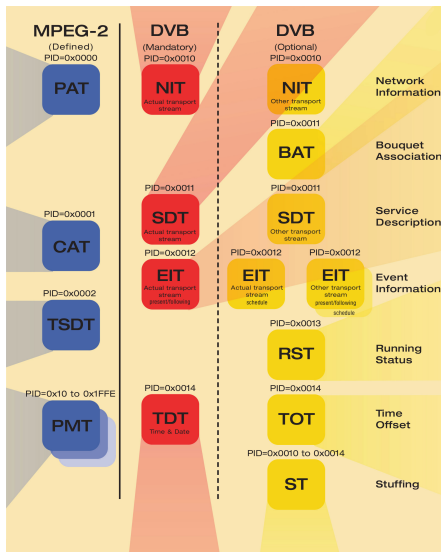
MPEG-2
(Defined)

DVB
(Mandatory)

DVB
(Optional)

PID=0x0000
PAT

PID=0x0010
NIT
Actual transport stream

PID=0x0010
NIT
Other transport stream

Network Information

PID=0x0011
BAT

Bouquet Association

PID=0x0001
CAT

PID=0x0011
SDT
Actual transport stream

PID=0x0011
SDT
Other transport stream

Service Description

PID=0x0012
EIT
Actual transport stream
present/following

PID=0x0012
EIT
Actual transport stream
schedule

PID=0x0012
EIT
Other transport stream
present/following
schedule

Event Information

PID=0x0002
TSDT

PID=0x0013
RST

Running Status

PID=0x10 to 0x1FFE
PMT

PID=0x0014
TDT
Time & Date

PID=0x0014
TOT

Time Offset

PID=0x0010 to 0x0014
ST

Stuffing